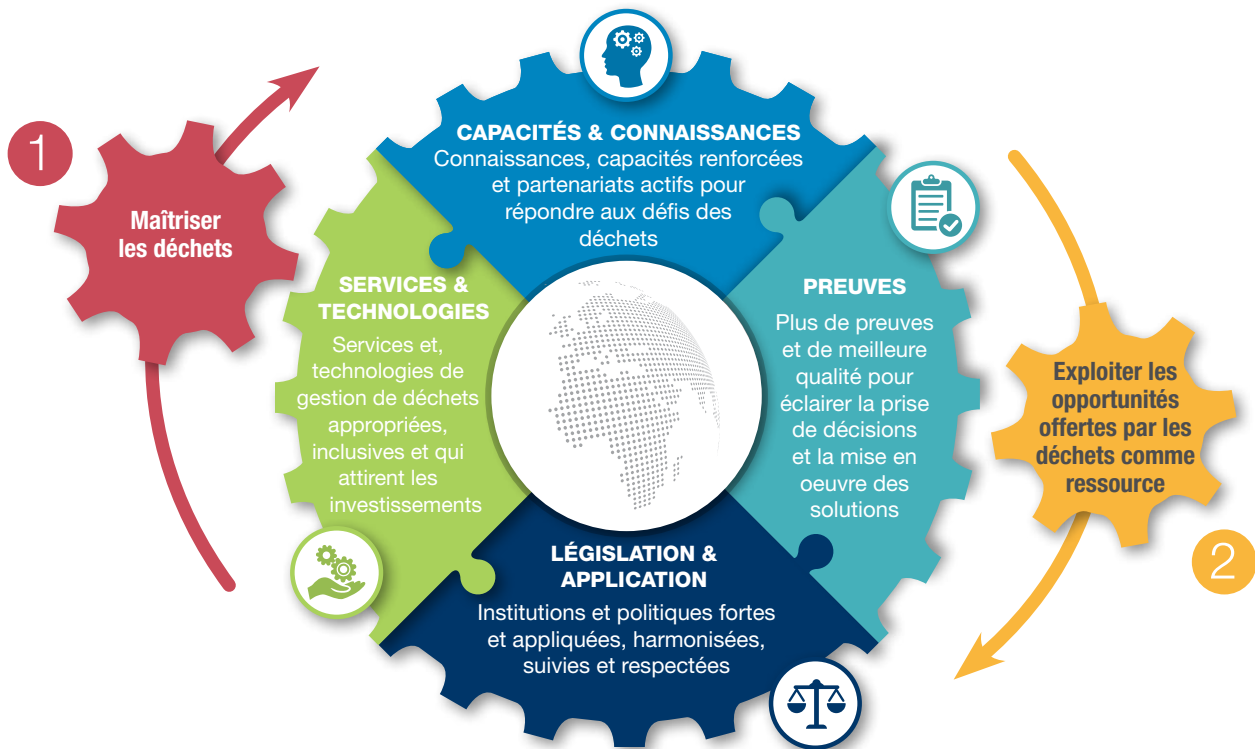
1

Maîtriser les déchets

CAPACITÉS & CONNAISSANCES
Connaissances, capacités renforcées et partenariats actifs pour répondre aux défis des déchets

SERVICES & TECHNOLOGIES
Services et, technologies de gestion de déchets appropriées, inclusives et qui attirent les investissements

PREUVES
Plus de preuves et de meilleure qualité pour éclairer la prise de décisions et la mise en oeuvre des solutions

LÉGISLATION & APPLICATION
Institutions et politiques fortes et appliquées, harmonisées, suivies et respectées

Exploiter les opportunités offertes par les déchets comme ressource

2